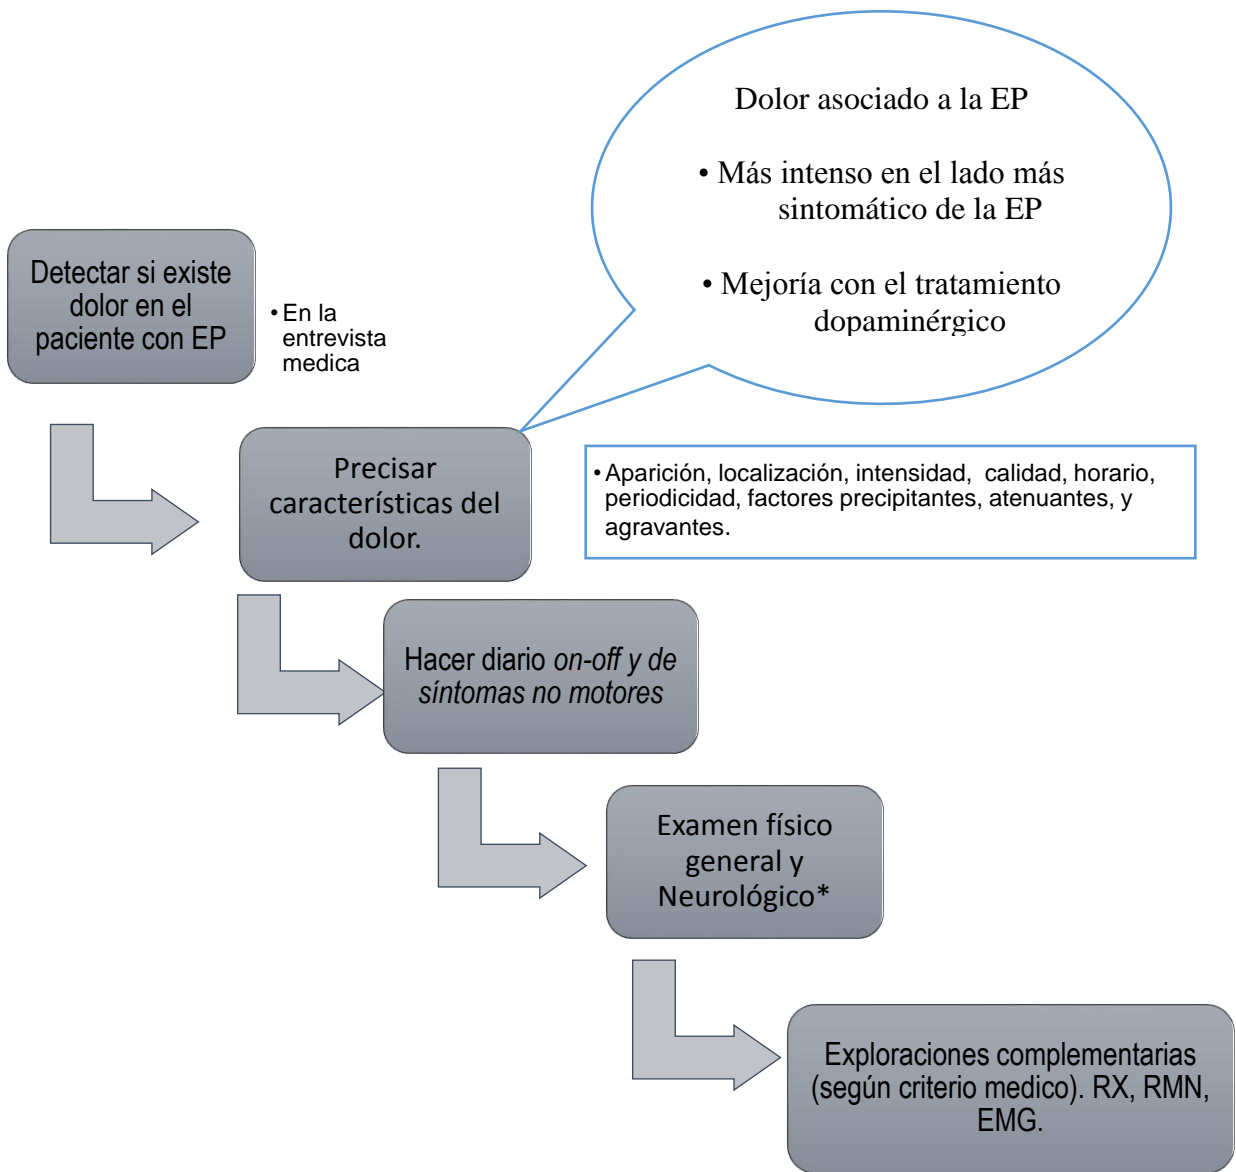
Dolor asociado a la EP

• Más intenso en el lado más sintomático de la EP

• Mejoría con el tratamiento dopaminérgico

Detectar si existe dolor en el paciente con EP

• En la entrevista medica

Precisar características del dolor.

• Aparición, localización, intensidad, calidad, horario, periodicidad, factores precipitantes, atenuantes, y agravantes.

Hacer diario *on-off y de síntomas no motores*

Examen físico general y Neurológico*

Exploraciones complementarias (según criterio medico). RX, RMN, EMG.